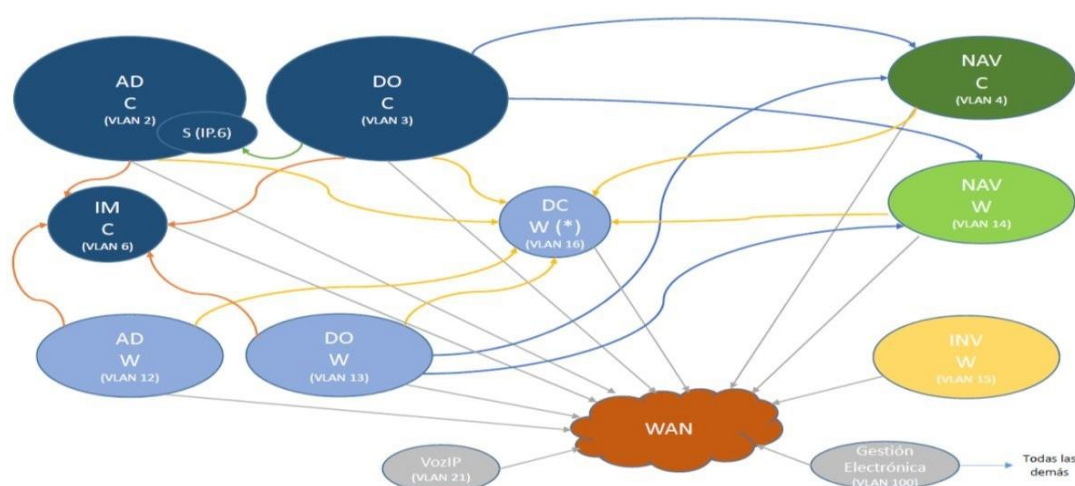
AD
C
(VLAN 2)

S (IP.6)

DO
C
(VLAN 3)

NAV
C
(VLAN 4)

NAV
W
(VLAN 14)

IM
C
(VLAN 6)

DC
W (*)
(VLAN 16)

AD
W
(VLAN 12)

DO
W
(VLAN 13)

INV
W
(VLAN 15)

WAN

VozIP
(VLAN 21)

Gestión
Electrónica
(VLAN 100)

Todas las
demás